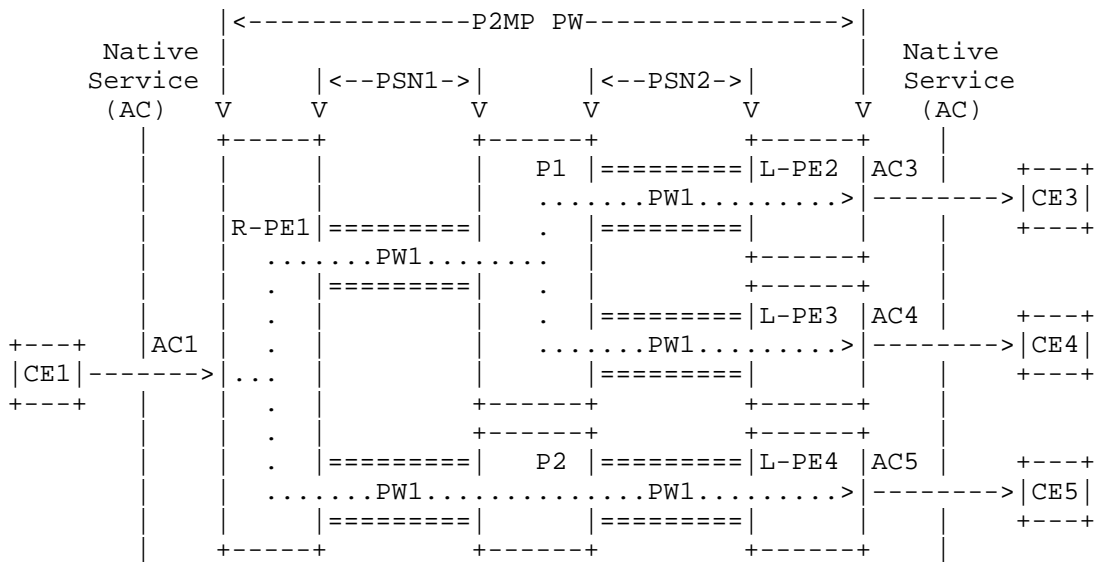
|<--------------P2MP PW---------------->|

Native Service (AC)

|<--PSN1->|

|<--PSN2->|

Native Service (AC)

V V V V V V

P1

L-PE2

AC3

PW1

CE3

R-PE1

PW1

L-PE3

AC4

AC1

PW1

CE4

CE1

P2

L-PE4

AC5

PW1

PW1

CE5